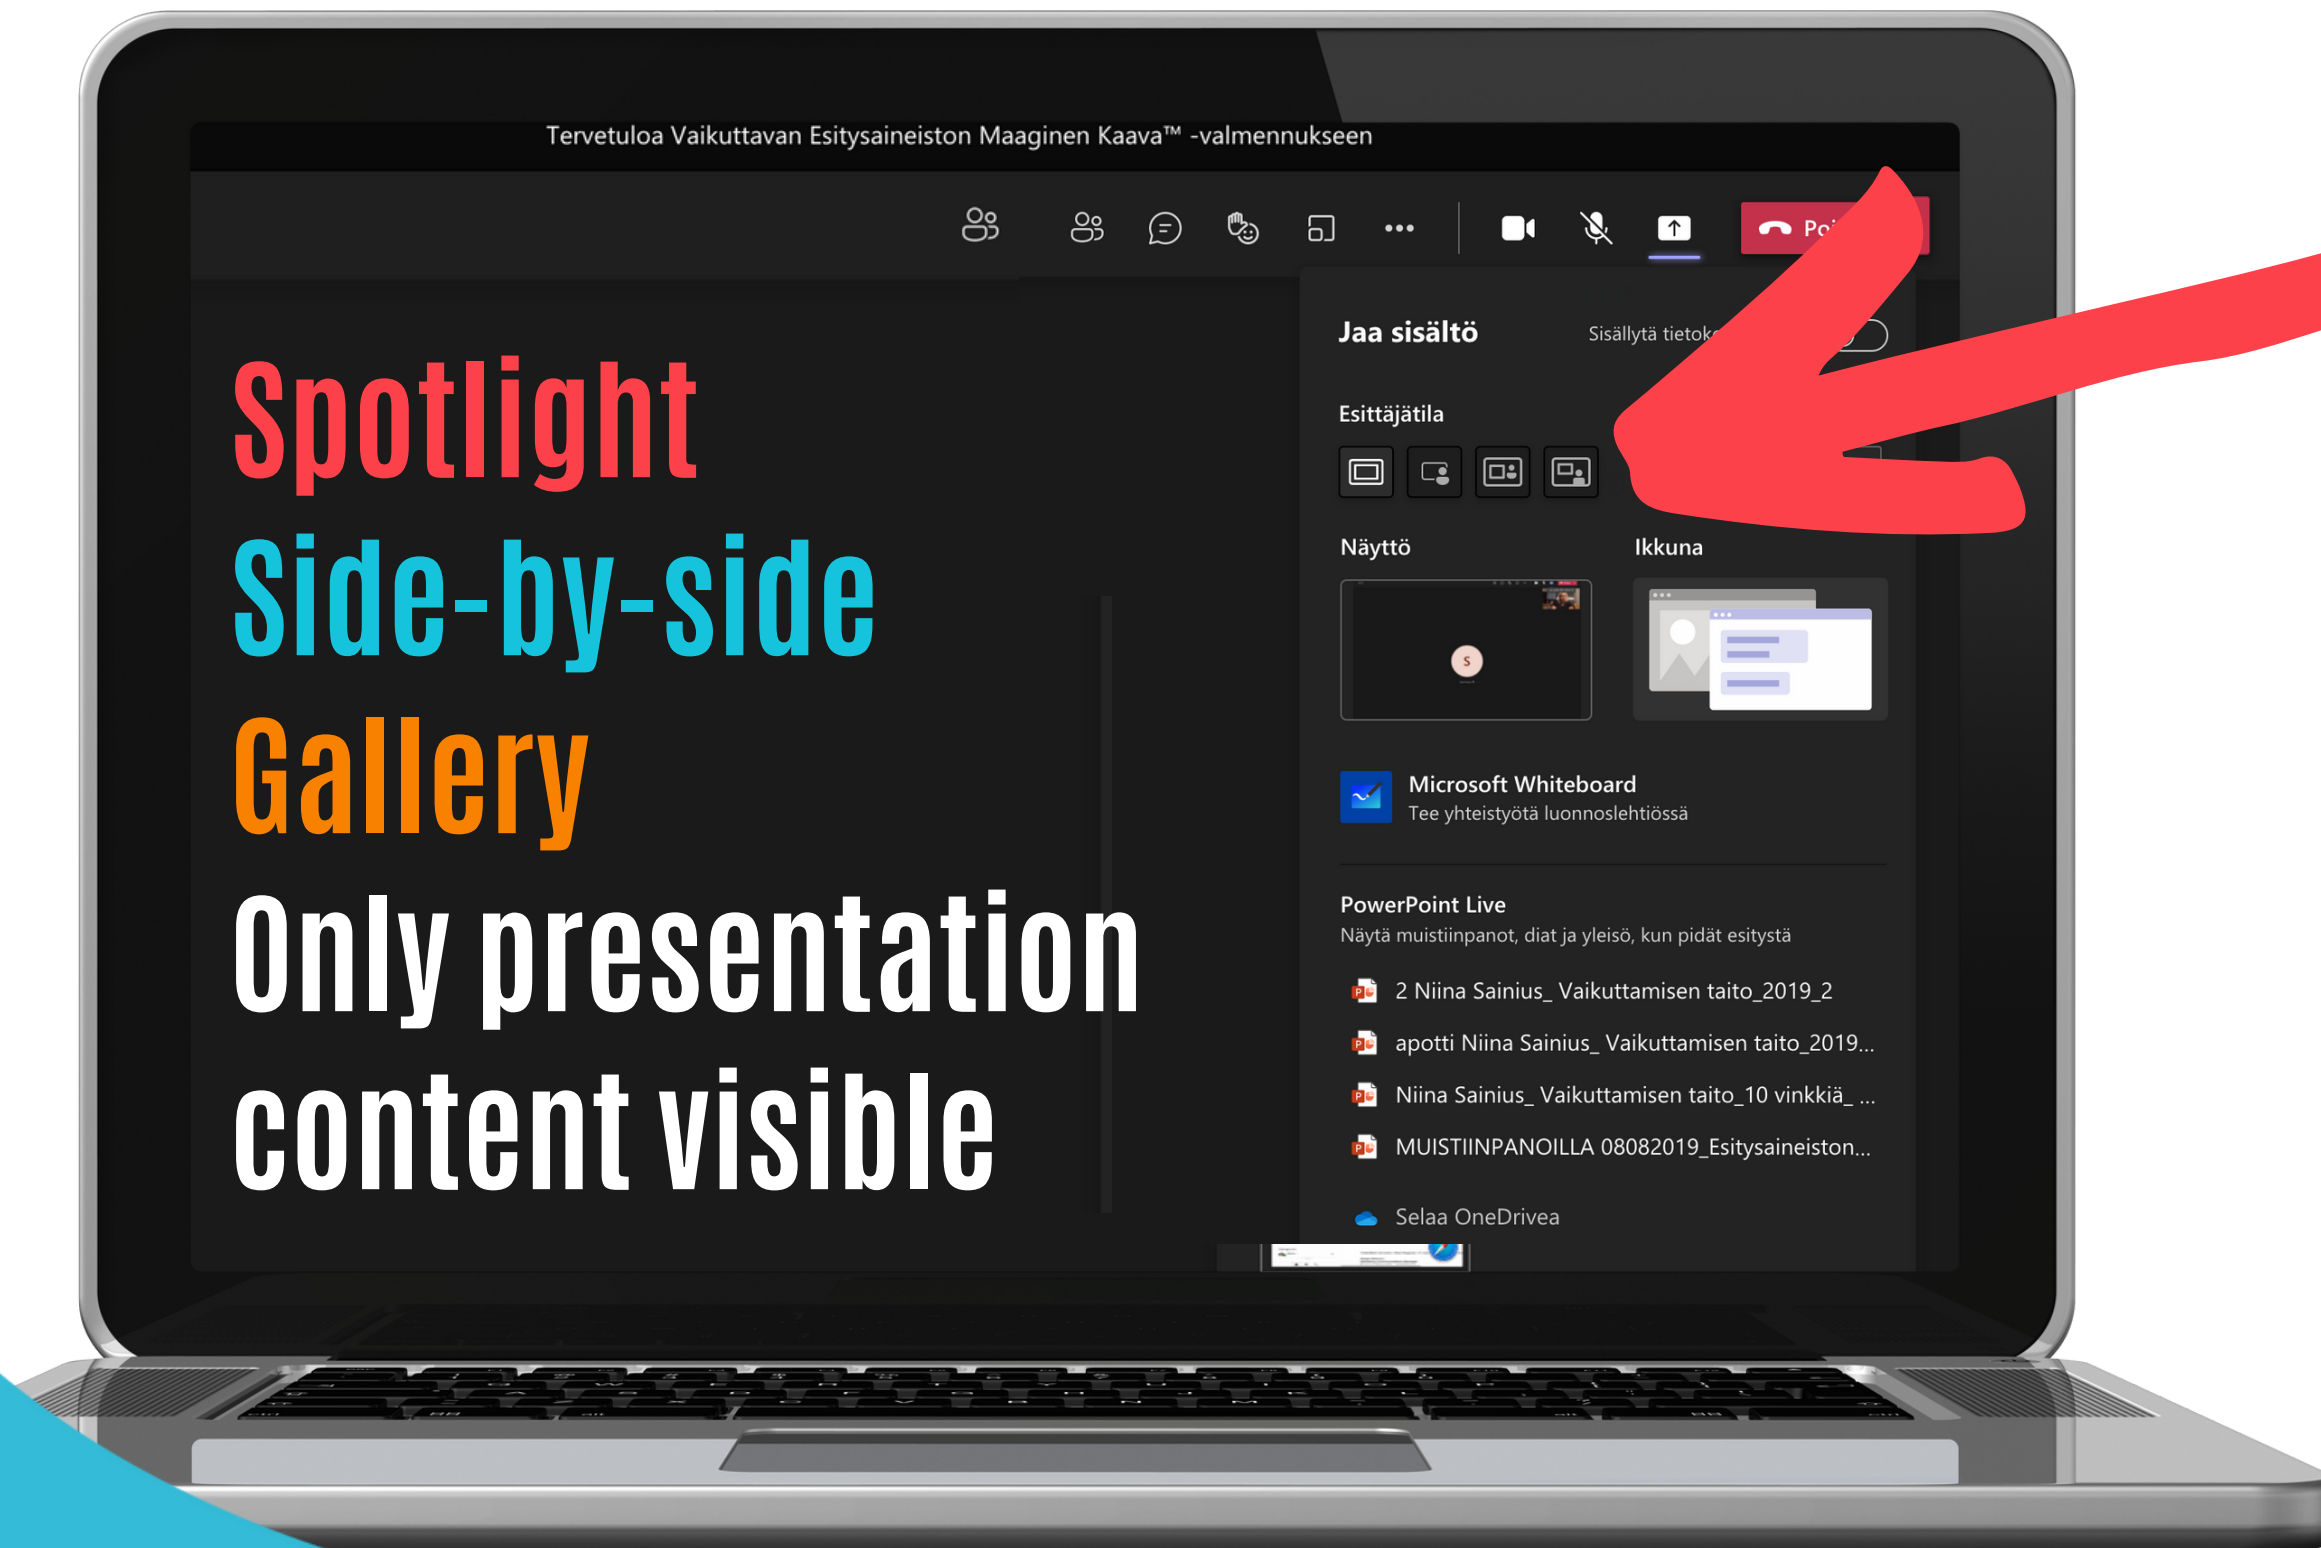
Tervetuloa Vaikuttavan Esitysaineiston Maaginen Kaava™ -valmennukseen

Po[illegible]

Jaa sisältö

Sisällytä tietok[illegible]

Esittäjätila

Näyttö

Ikkuna

Microsoft Whiteboard
Tee yhteistyötä luonnoslehtiössä

PowerPoint Live
Näytä muistiinpanot, diat ja yleisö, kun pidät esitystä

2 Niina Sainius_ Vaikuttamisen taito_2019_2

apotti Niina Sainius_ Vaikuttamisen taito_2019...

Niina Sainius_ Vaikuttamisen taito_10 vinkkiä_ ...

MUISTIINPANOILLA 08082019_Esitysaineiston...

Selaa OneDrivea

Spotlight
Side-by-side
Gallery
Only presentation content visible